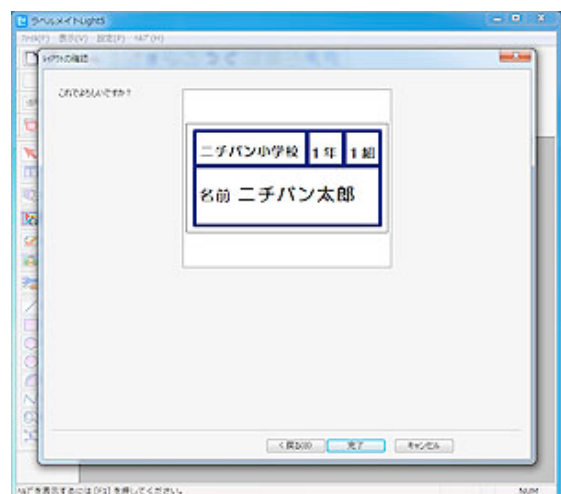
ラベルメイトLight5
ファイル(F) 表示(V) 設定(E) ヘルプ(H)
レイアウトの確認
これでよろしいですか？
ニチバン小学校 1年 1組
名前 ニチバン太郎
< 戻る(B) 完了 キャンセル
ヘルプを表示するには [F1] を押してください。
NUM